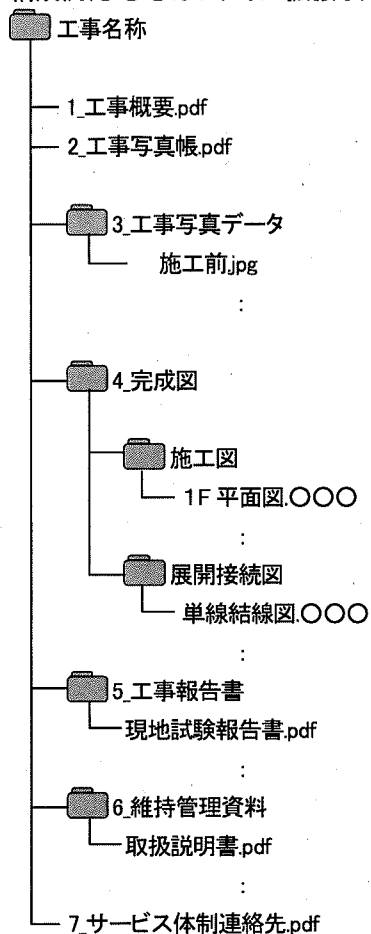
工事名称

1_工事概要.pdf

2_工事写真帳.pdf

3_工事写真データ

施工前.jpg

:

4_完成図

施工図

1F 平面図.○○○

展開接続図

単線結線図.○○○

:

5_工事報告書

現地試験報告書.pdf

:

6_維持管理資料

取扱説明書.pdf

:

7_サービス体制連絡先.pdf